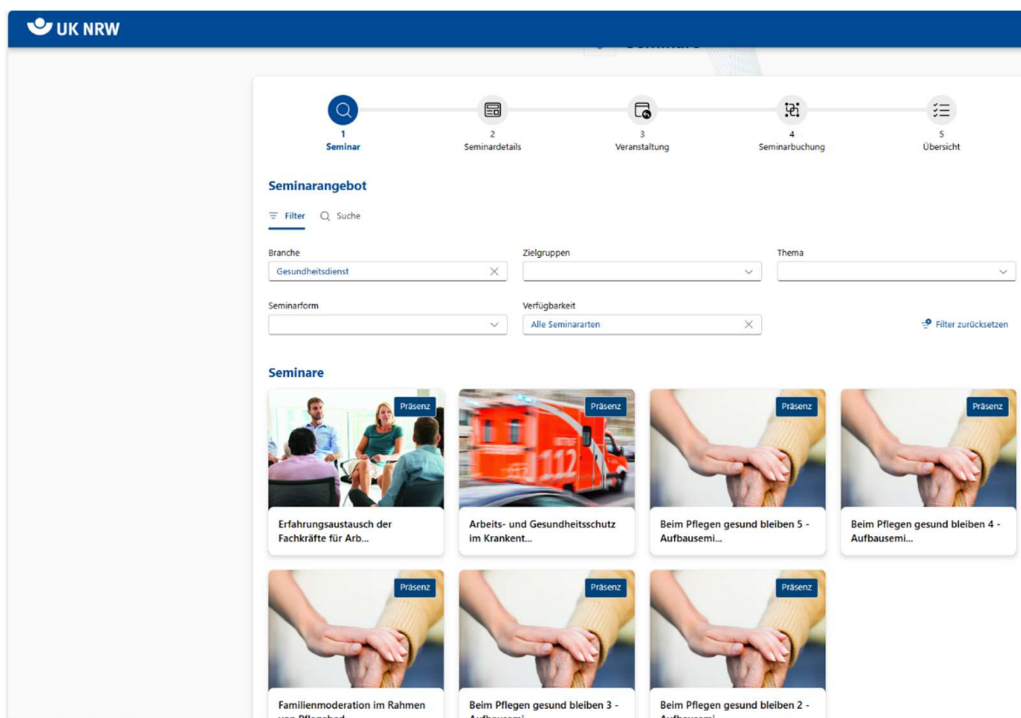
UK NRW

1
Seminar

2
Seminardetails

3
Veranstaltung

4
Seminarbuchung

5
Übersicht

Seminarangebot

Filter Suche

Branche
Gesundheitsdienst

Zielgruppen

Thema

Seminarform

Verfügbarkeit
Alle Seminararten

Filter zurücksetzen

Seminare

Präsenz
Erfahrungsaustausch der Fachkräfte für Arb...

Präsenz
Arbeits- und Gesundheitsschutz im Krankent...

Präsenz
Beim Pflegen gesund bleiben 5 - Aufbausemi...

Präsenz
Beim Pflegen gesund bleiben 4 - Aufbausemi...

Präsenz
Familienmoderation im Rahmen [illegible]

Präsenz
Beim Pflegen gesund bleiben 3 - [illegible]

Präsenz
Beim Pflegen gesund bleiben 2 - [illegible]